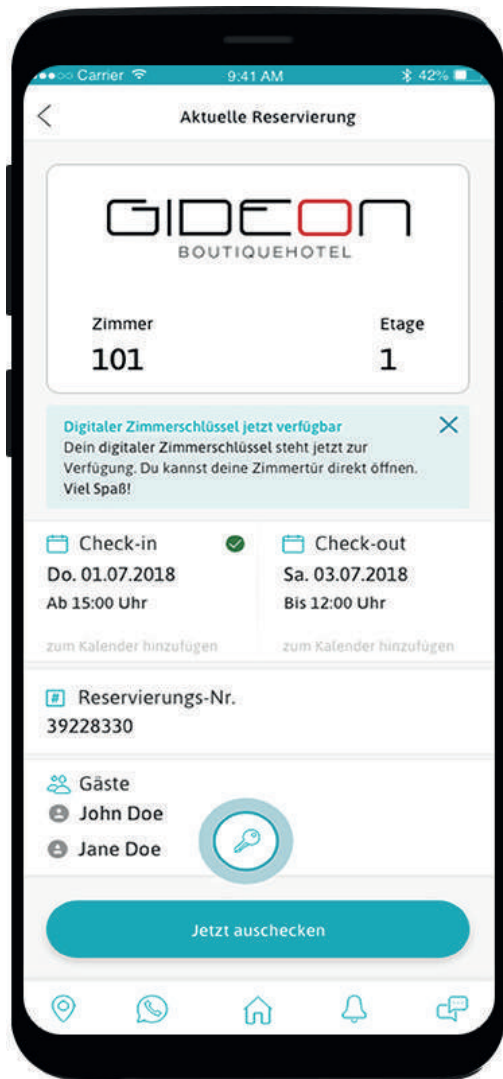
Carrier 9:41 AM 42%

Aktuelle Reservierung

GIDEON
BOUTIQUEHOTEL

Zimmer
101

Etage
1

Digitaler Zimmerschlüssel jetzt verfügbar
Dein digitaler Zimmerschlüssel steht jetzt zur Verfügung. Du kannst deine Zimmertür direkt öffnen. Viel Spaß!

Check-in
Do. 01.07.2018
Ab 15:00 Uhr
zum Kalender hinzufügen

Check-out
Sa. 03.07.2018
Bis 12:00 Uhr
zum Kalender hinzufügen

Reservierungs-Nr.
39228330

Gäste
John Doe
Jane Doe

Jetzt auschecken